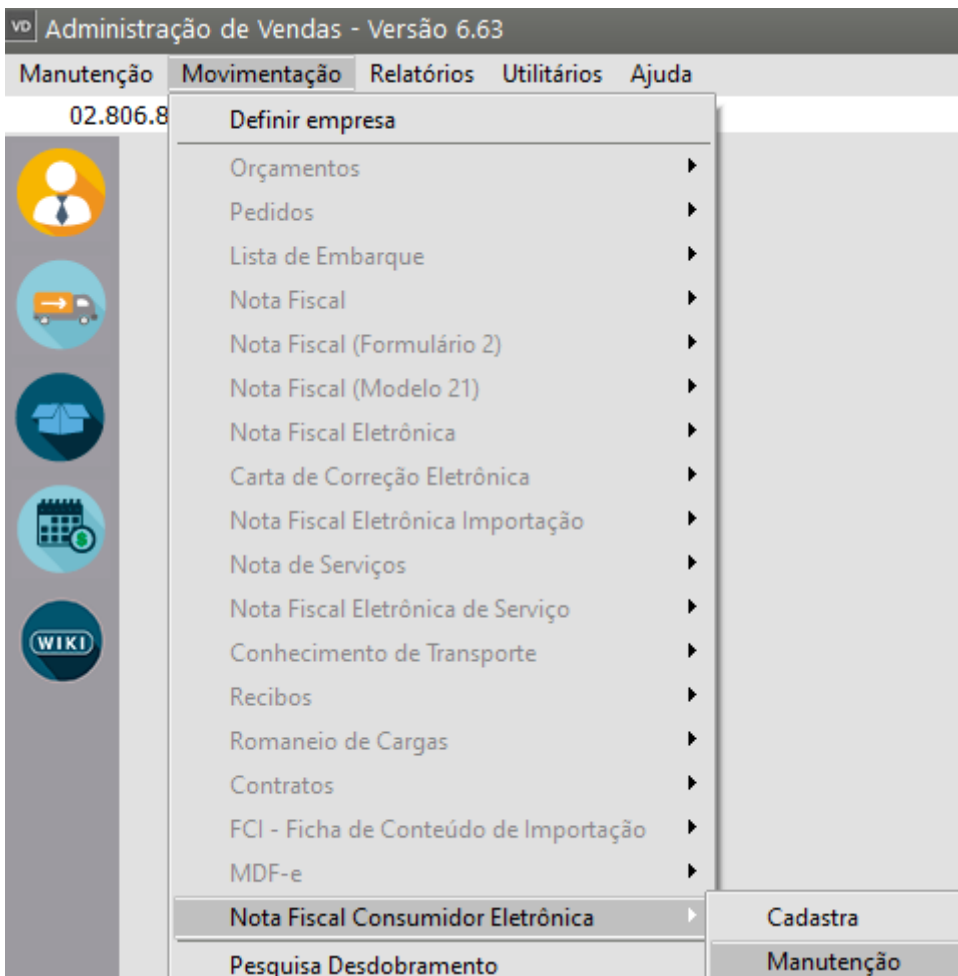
VD Administração de Vendas - Versão 6.63

Manutenção Movimentação Relatórios Utilitários Ajuda

02.806.8

Definir empresa

Orçamentos

Pedidos

Lista de Embarque

Nota Fiscal

Nota Fiscal (Formulário 2)

Nota Fiscal (Modelo 21)

Nota Fiscal Eletrônica

Carta de Correção Eletrônica

Nota Fiscal Eletrônica Importação

Nota de Serviços

Nota Fiscal Eletrônica de Serviço

Conhecimento de Transporte

Recibos

Romaneio de Cargas

Contratos

FCI - Ficha de Conteúdo de Importação

MDF-e

Nota Fiscal Consumidor Eletrônica

Pesquisa Desdobramento

Cadastra

Manutenção

WIKI